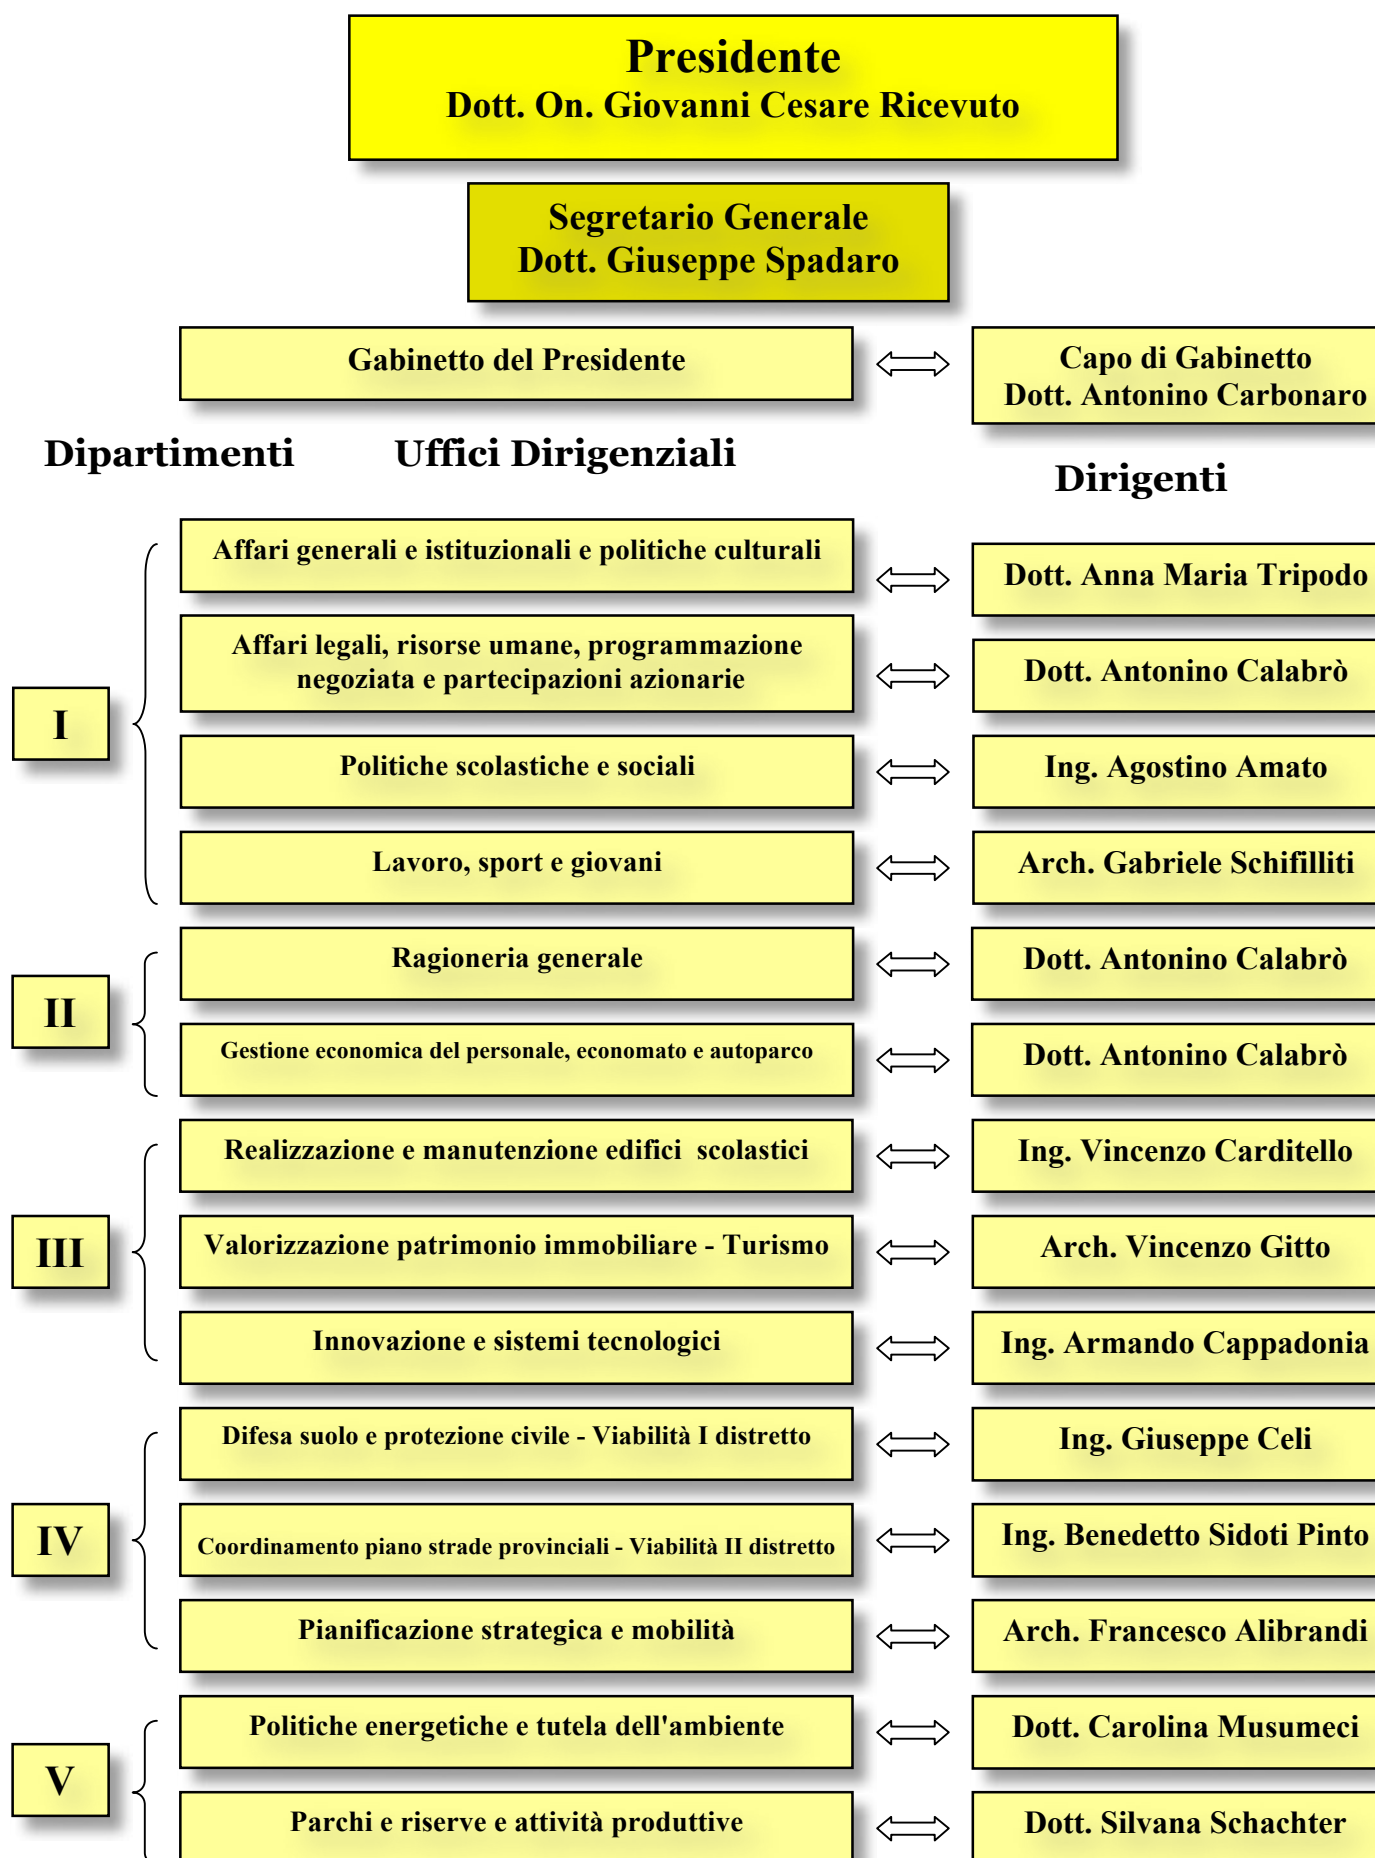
Presidente
Dott. On. Giovanni Cesare Ricevuto

Segretario Generale
Dott. Giuseppe Spadaro

Gabinetto del Presidente ⟺ Capo di Gabinetto
Dott. Antonino Carbonaro

Dipartimenti

Uffici Dirigenziali

Dirigenti

I

Affari generali e istituzionali e politiche culturali ⟺ Dott. Anna Maria Tripodo

Affari legali, risorse umane, programmazione negoziata e partecipazioni azionarie ⟺ Dott. Antonino Calabrò

Politiche scolastiche e sociali ⟺ Ing. Agostino Amato

Lavoro, sport e giovani ⟺ Arch. Gabriele Schifilliti

II

Ragioneria generale ⟺ Dott. Antonino Calabrò

Gestione economica del personale, economato e autoparco ⟺ Dott. Antonino Calabrò

III

Realizzazione e manutenzione edifici scolastici ⟺ Ing. Vincenzo Carditello

Valorizzazione patrimonio immobiliare - Turismo ⟺ Arch. Vincenzo Gitto

Innovazione e sistemi tecnologici ⟺ Ing. Armando Cappadonia

IV

Difesa suolo e protezione civile - Viabilità I distretto ⟺ Ing. Giuseppe Celi

Coordinamento piano strade provinciali - Viabilità II distretto ⟺ Ing. Benedetto Sidoti Pinto

Pianificazione strategica e mobilità ⟺ Arch. Francesco Alibrandi

V

Politiche energetiche e tutela dell'ambiente ⟺ Dott. Carolina Musumeci

Parchi e riserve e attività produttive ⟺ Dott. Silvana Schachter